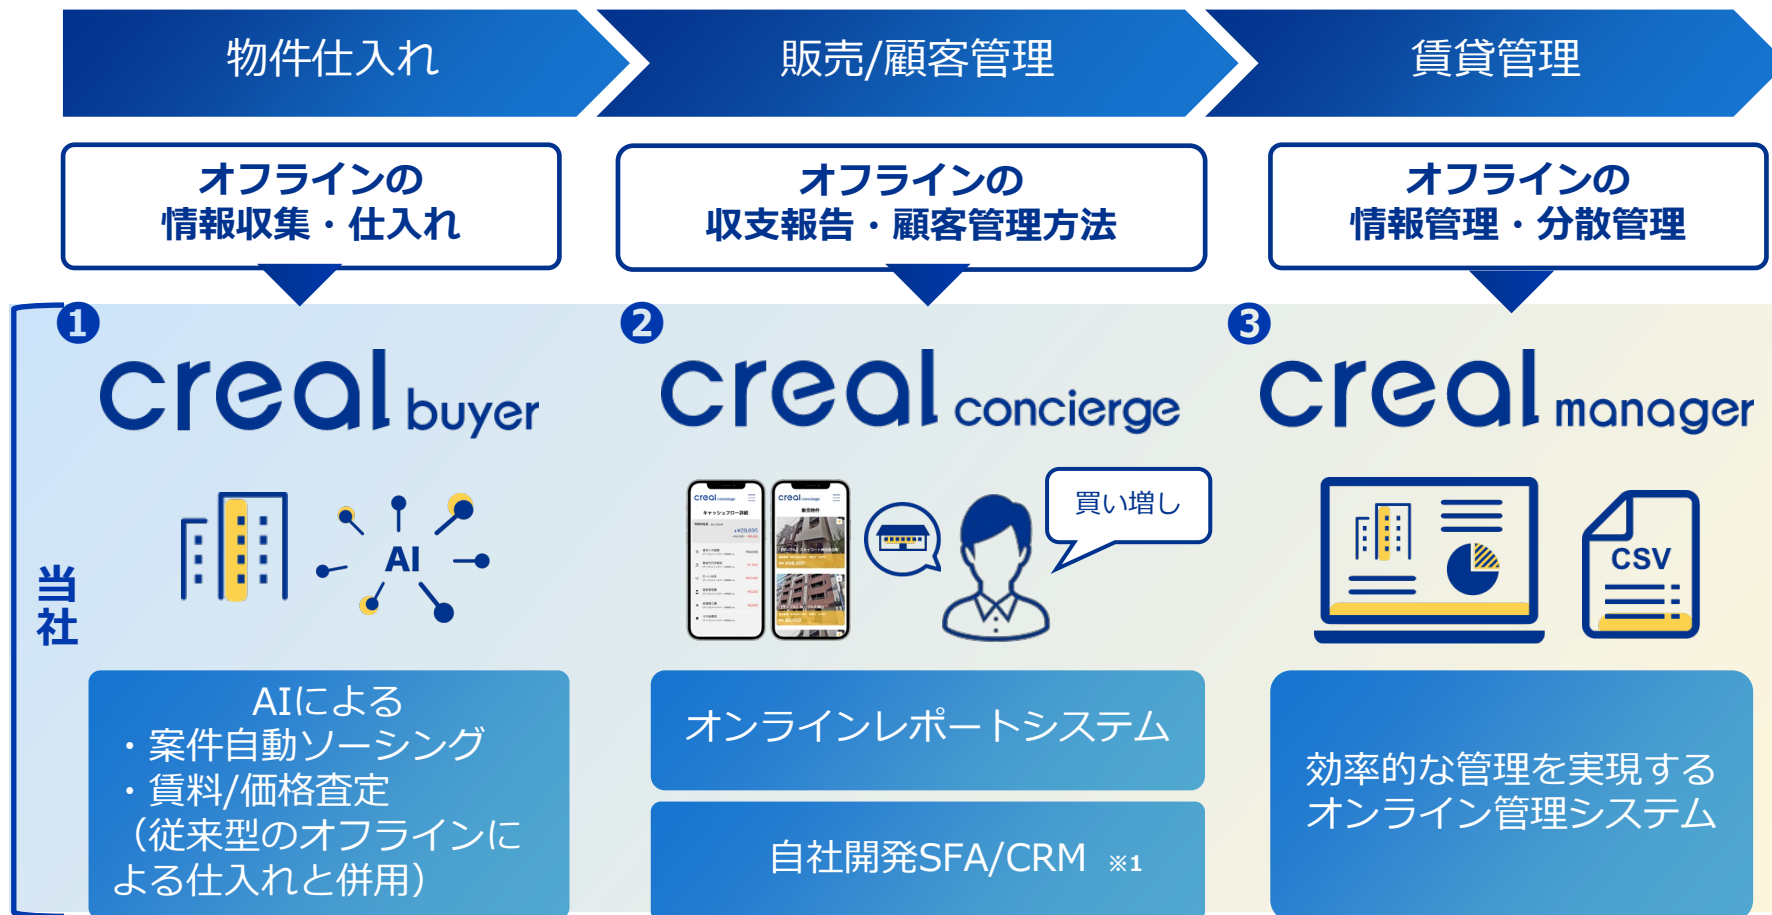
物件仕入れ

販売/顧客管理

賃貸管理

オフラインの
情報収集・仕入れ

オフラインの
収支報告・顧客管理方法

オフラインの
情報管理・分散管理

当社

❶ creal buyer

AI

AIによる
・案件自動ソーシング
・賃料/価格査定
（従来型のオフラインによる仕入れと併用）

❷ creal concierge

買い増し

オンラインレポートシステム

自社開発SFA/CRM ※1

❸ creal manager

CSV

効率的な管理を実現する
オンライン管理システム